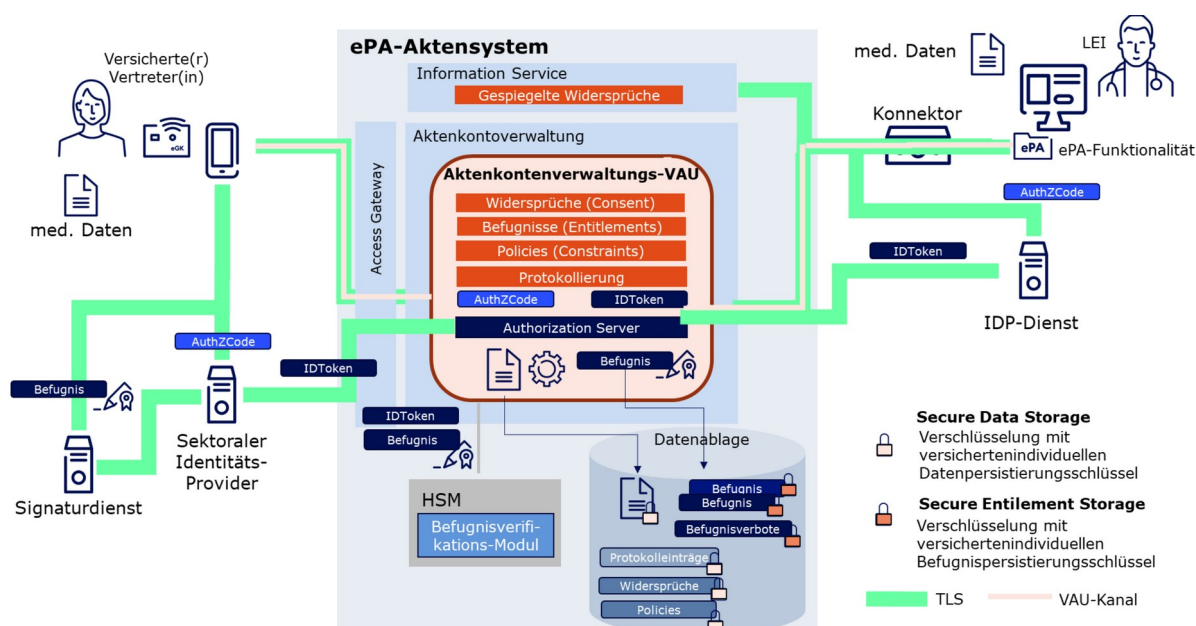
ePA-Aktensystem

Information Service

Gespiegelte Widersprüche

Aktenkontoverwaltung

Access Gateway

Aktenkontenverwaltungs-VAU

Widersprüche (Consent)

Befugnisse (Entitlements)

Policies (Constraints)

Protokollierung

AuthZCode

IDToken

Authorization Server

Befugnis

IDToken

Befugnis

HSM

Befugnisverifikations-Modul

Datenablage

Befugnis

Befugnis

Befugnisverbote

Protokolleinträge

Widersprüche

Policies

Versicherte(r)
Vertreter(in)

eGK

med. Daten

AuthZCode

IDToken

Befugnis

Signaturdienst

Sektoraler Identitäts-Provider

med. Daten

LEI

Konnektor

ePA

ePA-Funktionalität

AuthZCode

IDToken

IDP-Dienst

Secure Data Storage
Verschlüsselung mit versichertenindividuellen Datenpersistierungsschlüssel

Secure Entilement Storage
Verschlüsselung mit versichertenindividuellen Befugnispersistierungsschlüssel

TLS

VAU-Kanal